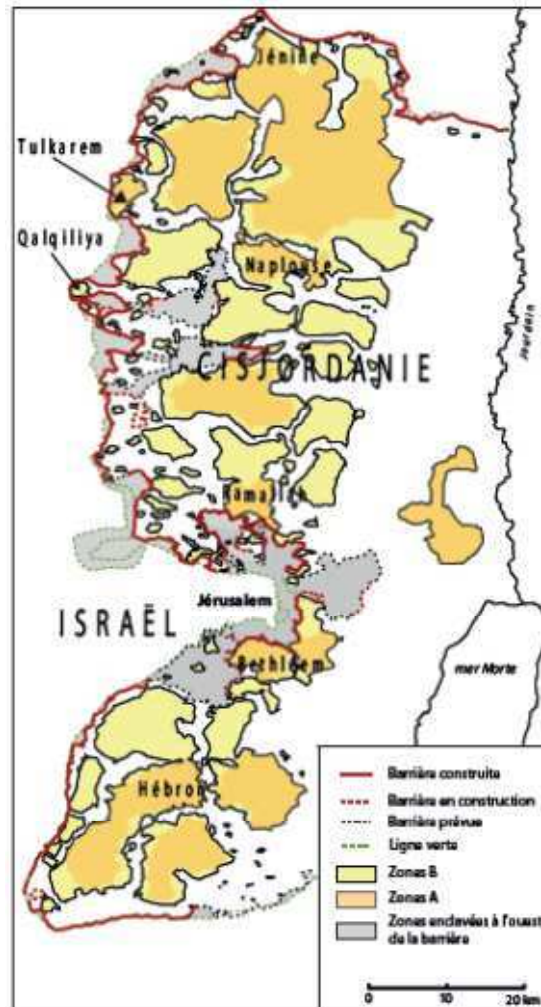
Jénine

Tulkarem

Qalqiliya

Naplouse

CISJORDANIE

Jourdain

Ramallah

Jérusalem

ISRAËL

Bethléem

mer Morte

Hébron

Barrière construite
Barrière en construction
Barrière prévue
Ligne verte
Zones B
Zones A
Zones enclavées à l'ouest de la barrière

0 10 20 km